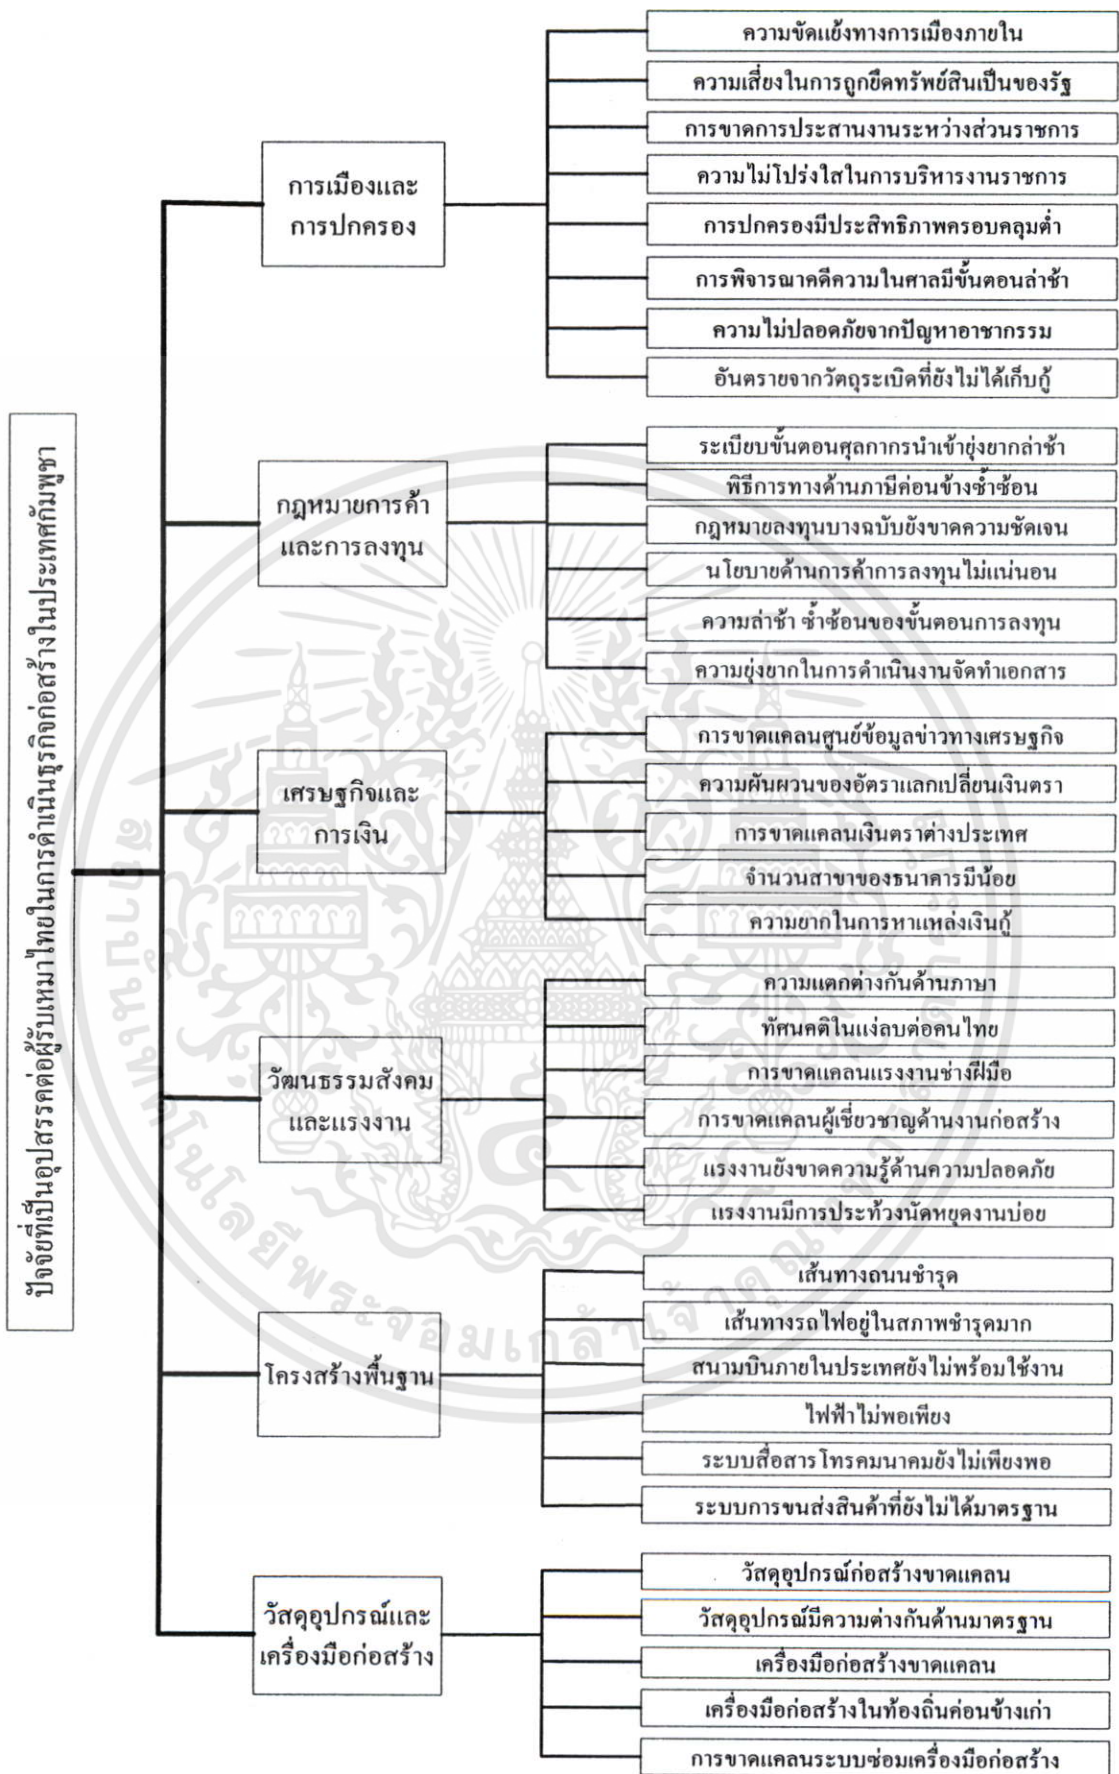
ปัจจัยที่เป็นอุปสรรคต่อผู้รับเหมาไทยในการดำเนินธุรกิจก่อสร้างในประเทศกัมพูชา

การเมืองและการปกครอง

ความขัดแย้งทางการเมืองภายใน
ความเสี่ยงในการถูกยึดทรัพย์สินเป็นของรัฐ
การขาดการประสานงานระหว่างส่วนราชการ
ความไม่โปร่งใสในการบริหารงานราชการ
การปกครองมีประสิทธิภาพครอบคลุมต่ำ
การพิจารณาคดีความในศาลมีขั้นตอนล่าช้า
ความไม่ปลอดภัยจากปัญหาอาชากรรม
อันตรายจากวัตถุระเบิดที่ยังไม่ได้เก็บกู้

กฎหมายการค้าและการลงทุน

ระเบียบขั้นตอนศุลกากรนำเข้ายุ่งยากล่าช้า
พิธีการทางด้านภาษีค่อนข้างซ้ำซ้อน
กฎหมายลงทุนบางฉบับยังขาดความชัดเจน
นโยบายด้านการค้าการลงทุนไม่แน่นอน
ความล่าช้า ซ้ำซ้อนของขั้นตอนการลงทุน
ความยุ่งยากในการดำเนินงานจัดทำเอกสาร

เศรษฐกิจและการเงิน

การขาดแคลนศูนย์ข้อมูลข่าวทางเศรษฐกิจ
ความผันผวนของอัตราแลกเปลี่ยนเงินตรา
การขาดแคลนเงินตราต่างประเทศ
จำนวนสาขาของธนาคารมีน้อย
ความยากในการหาแหล่งเงินกู้

วัฒนธรรมสังคมและแรงงาน

ความแตกต่างกันด้านภาษา
ทัศนคติในแง่ลบต่อคนไทย
การขาดแคลนแรงงานช่างฝีมือ
การขาดแคลนผู้เชี่ยวชาญด้านงานก่อสร้าง
แรงงานยังขาดความรู้ด้านความปลอดภัย
แรงงานมีการประท้วงนัดหยุดงานบ่อย

โครงสร้างพื้นฐาน

เส้นทางถนนชำรุด
เส้นทางรถไฟอยู่ในสภาพชำรุดมาก
สนามบินภายในประเทศยังไม่พร้อมใช้งาน
ไฟฟ้าไม่พอเพียง
ระบบสื่อสารโทรคมนาคมยังไม่เพียงพอ
ระบบการขนส่งสินค้าที่ยังไม่ได้มาตรฐาน

วัสดุอุปกรณ์และเครื่องมือก่อสร้าง

วัสดุอุปกรณ์ก่อสร้างขาดแคลน
วัสดุอุปกรณ์มีความต่างกันด้านมาตรฐาน
เครื่องมือก่อสร้างขาดแคลน
เครื่องมือก่อสร้างในท้องถิ่นค่อนข้างเก่า
การขาดแคลนระบบซ่อมเครื่องมือก่อสร้าง

สถาบันเทคโนโลยีพระจอมเกล้าเจ้าคุณทหาร